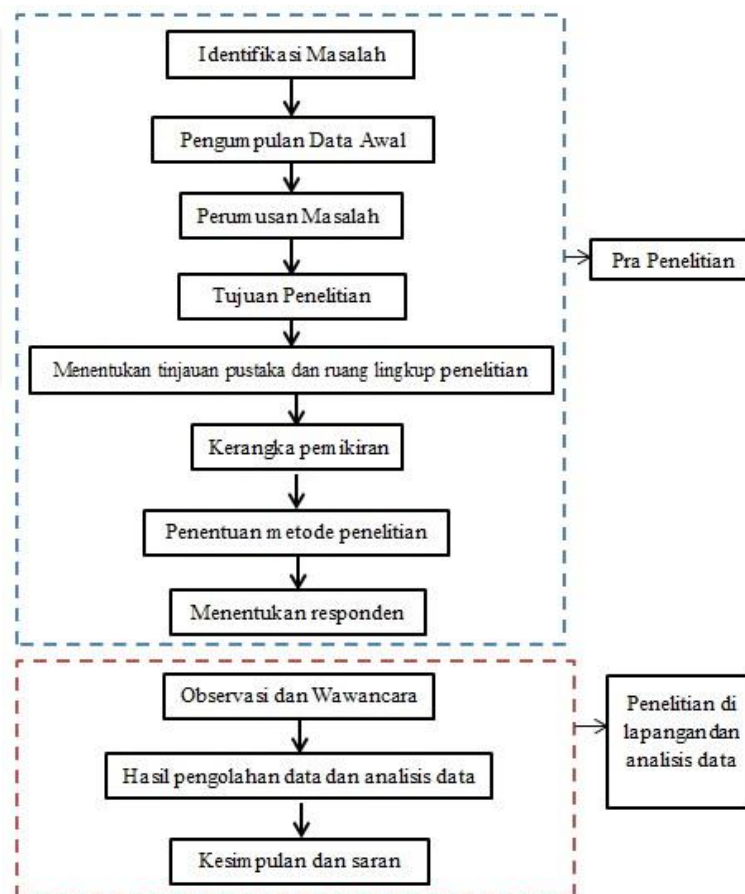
Identifikasi Masalah

Pengumpulan Data Awal

Perumusan Masalah

Tujuan Penelitian

Menentukan tinjauan pustaka dan ruang lingkup penelitian

Kerangka pemikiran

Penentuan metode penelitian

Menentukan responden

Pra Penelitian

Observasi dan Wawancara

Hasil pengolahan data dan analisis data

Kesimpulan dan saran

Penelitian di lapangan dan analisis data